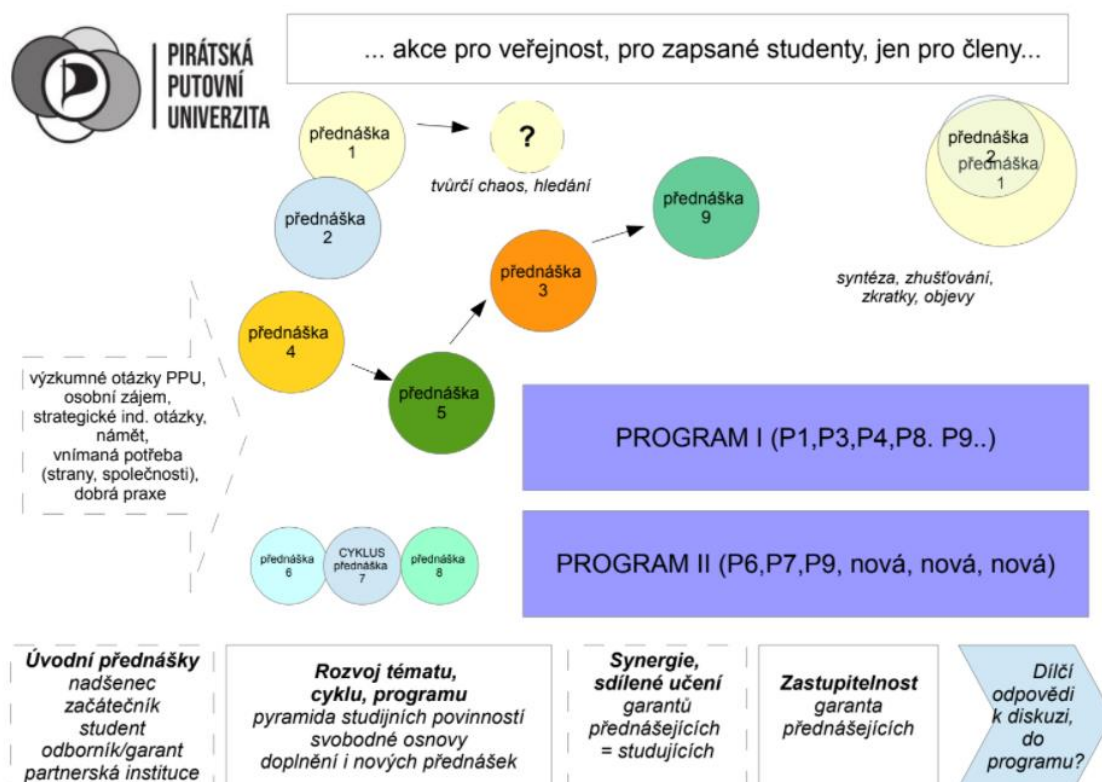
PIRÁTSKÁ PUTOVNÍ UNIVERZITA

... akce pro veřejnost, pro zapsané studenty, jen pro členy...

přednáška 1

?

tvůrčí chaos, hledání

přednáška 2

přednáška 9

přednáška 3

přednáška 2
přednáška 1

syntéza, zhušťování, zkratky, objevy

přednáška 4

přednáška 5

výzkumné otázky PPU, osobní zájem, strategické ind. otázky, námět, vnímaná potřeba (strany, společnosti), dobrá praxe

PROGRAM I (P1,P3,P4,P8. P9..)

přednáška 6

CYKLUS přednáška 7

přednáška 8

PROGRAM II (P6,P7,P9, nová, nová, nová)

**Úvodní přednášky**
nadšenec
začátečník
student
odborník/garant
partnerská instituce

**Rozvoj tématu, cyklu, programu**
pyramida studijních povinností
svobodné osnovy
doplnění i nových přednášek

**Synergie, sdílené učení**
garantů přednášejících = studujících

**Zastupitelnost**
garanta přednášejících

Dílčí odpovědi k diskuzi, do programu?